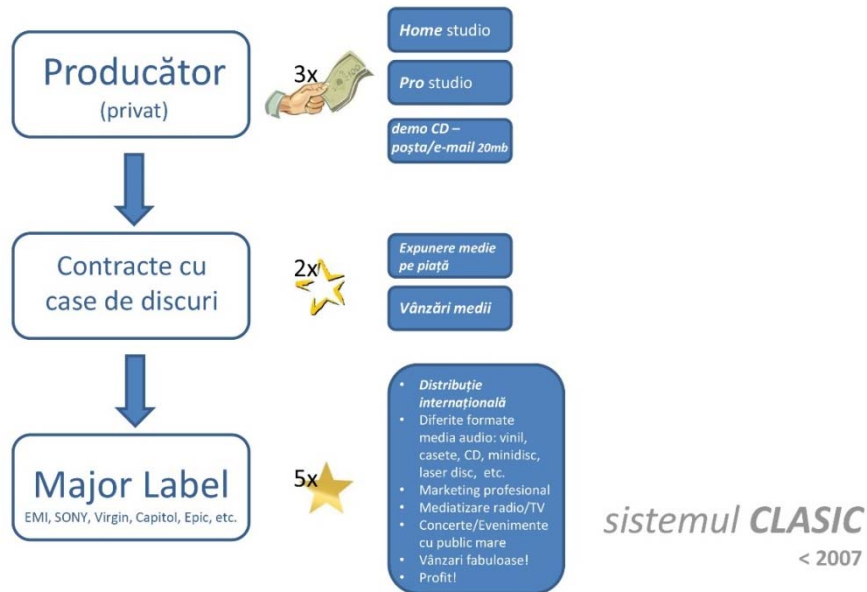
Producător
(privat)

3x

Home studio

Pro studio

demo CD – poșta/e-mail 20mb

Contracte cu case de discuri

2x

Expunere medie pe piață

Vânzări medii

Major Label
EMI, SONY, Virgin, Capitol, Epic, etc.

5x

- Distribuție internațională
- Diferite formate media audio: vinil, casete, CD, minidisc, laser disc, etc.
- Marketing profesional
- Mediatizare radio/TV
- Concerte/Evenimente cu public mare
- Vânzari fabuloase!
- Profit!

sistemul CLASIC
< 2007